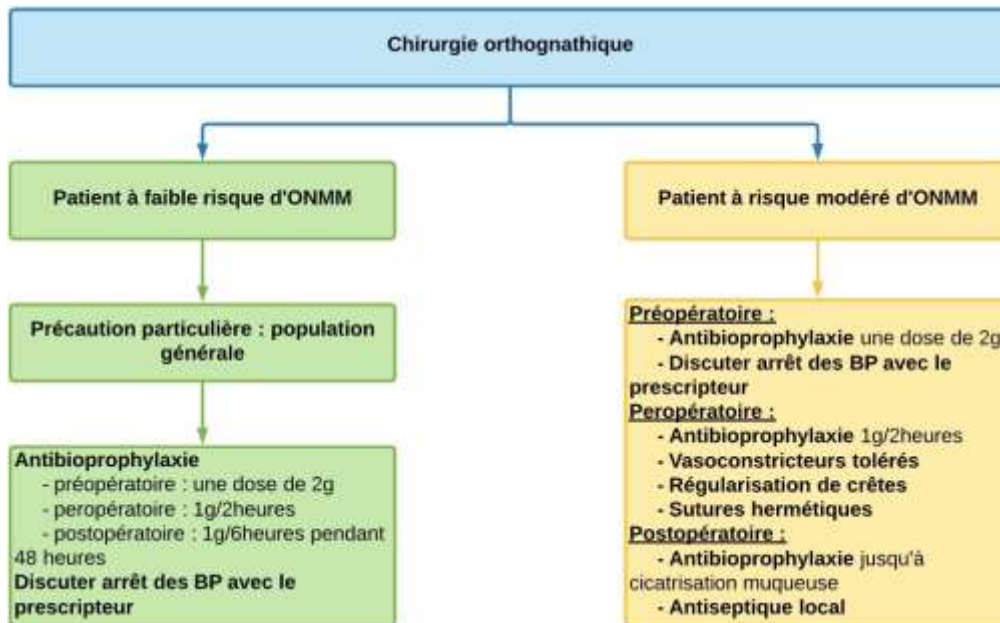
Chirurgie orthognathique

Patient à faible risque d'ONMM

Précaution particulière : population générale

Antibioprophylaxie
- préopératoire : une dose de 2g
- peropératoire : 1g/2heures
- postopératoire : 1g/6heures pendant 48 heures
Discuter arrêt des BP avec le prescripteur

Patient à risque modéré d'ONMM

Préopératoire :
- Antibioprophylaxie une dose de 2g
- Discuter arrêt des BP avec le prescripteur
Peropératoire :
- Antibioprophylaxie 1g/2heures
- Vasoconstricteurs tolérés
- Régularisation de crêtes
- Sutures hermétiques
Postopératoire :
- Antibioprophylaxie jusqu'à cicatrisation muqueuse
- Antiseptique local